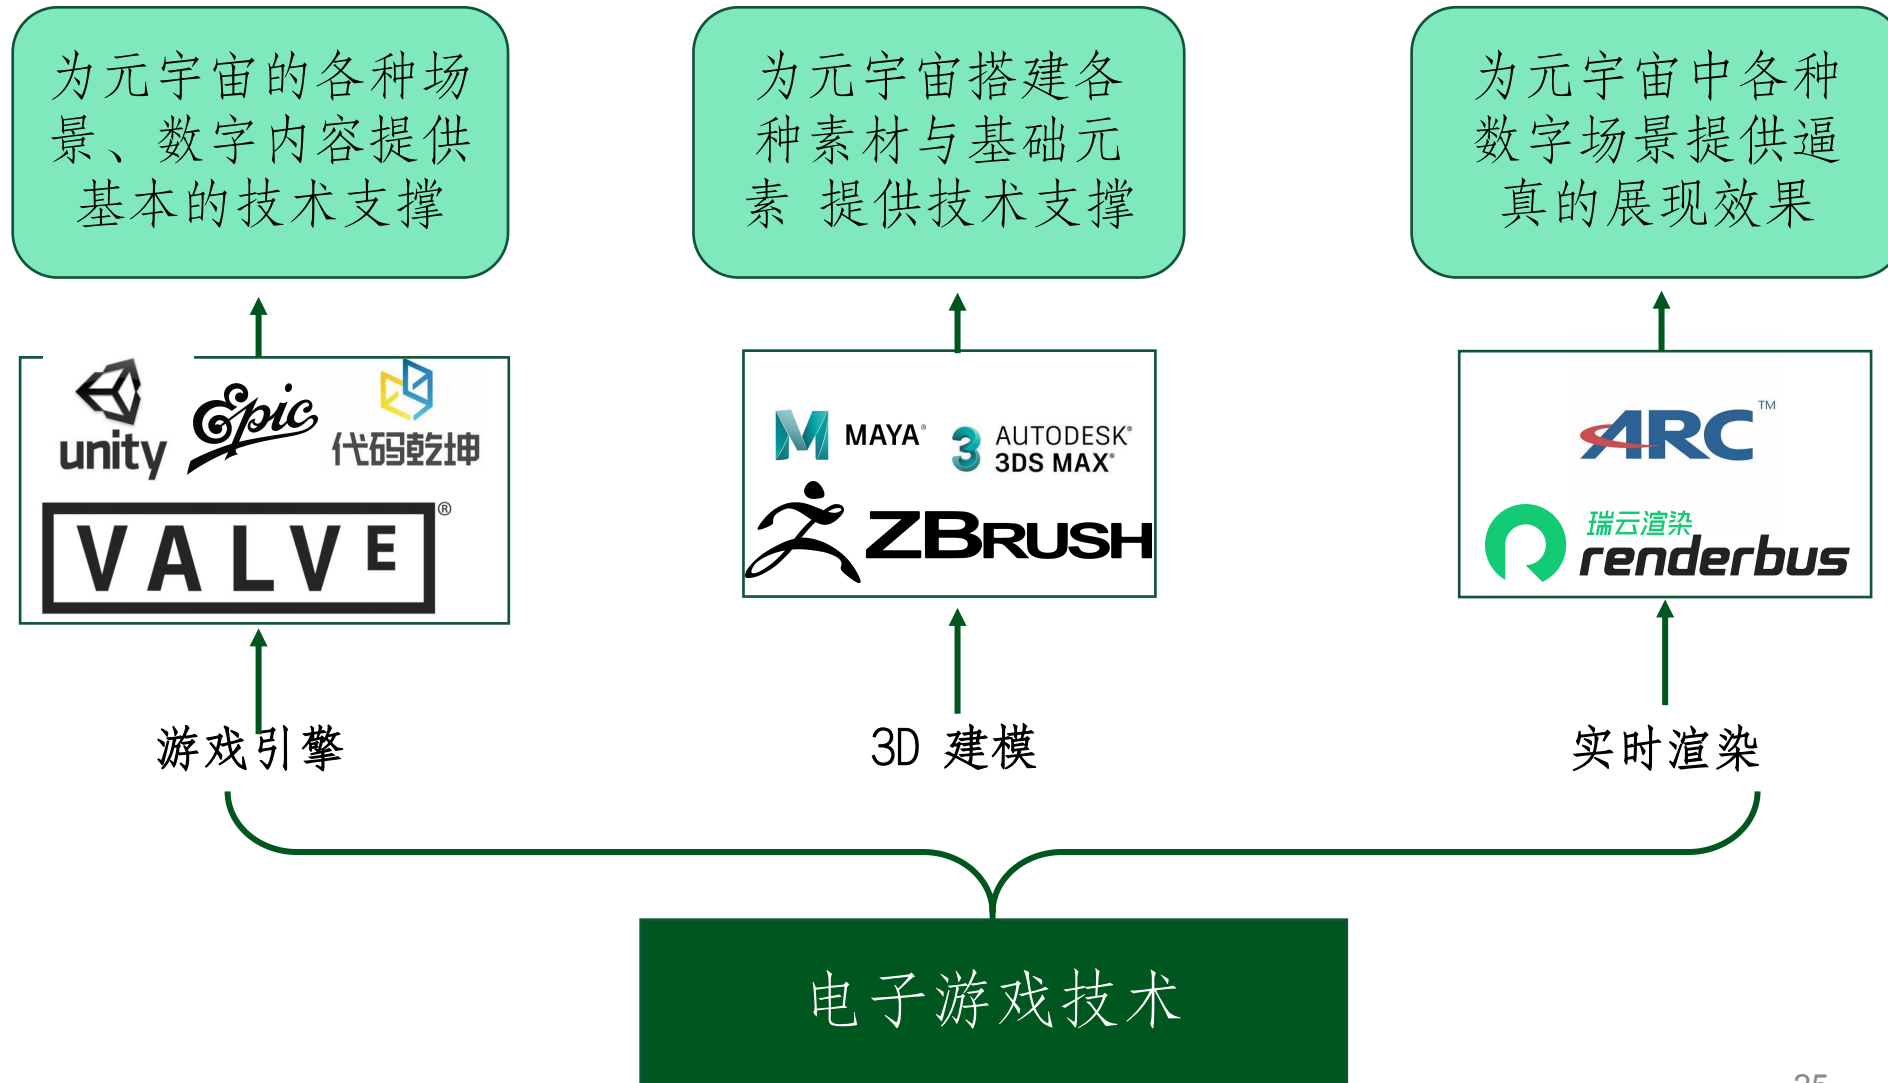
为元宇宙的各种场景、数字内容提供基本的技术支撑

为元宇宙搭建各种素材与基础元素 提供技术支撑

为元宇宙中各种数字场景提供逼真的展现效果

unity Epic 代码乾坤

VALVE®

MAYA® AUTODESK® 3DS MAX®

ZBRUSH

ARC™

瑞云渲染 renderbus

游戏引擎

3D 建模

实时渲染

电子游戏技术

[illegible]